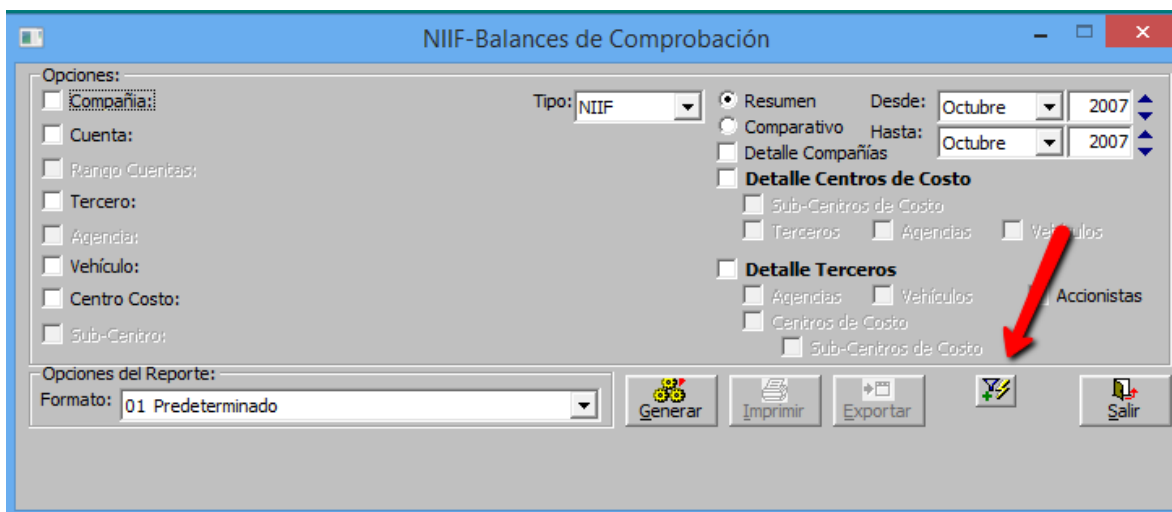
NIIF-Balances de Comprobación

Opciones:
Compañia:
Cuenta:
Rango Cuentas:
Tercero:
Agencia:
Vehículo:
Centro Costo:
Sub-Centro:

Tipo: NIIF
Resumen
Comparativo
Detalle Compañías
Desde: Octubre 2007
Hasta: Octubre 2007
Detalle Centros de Costo
Sub-Centros de Costo
Terceros
Agencias
Vehículos
Detalle Terceros
Agencias
Vehículos
Accionistas
Centros de Costo
Sub-Centros de Costo

Opciones del Reporte:
Formato: 01 Predeterminado

Generar
Imprimir
Exportar
Salir